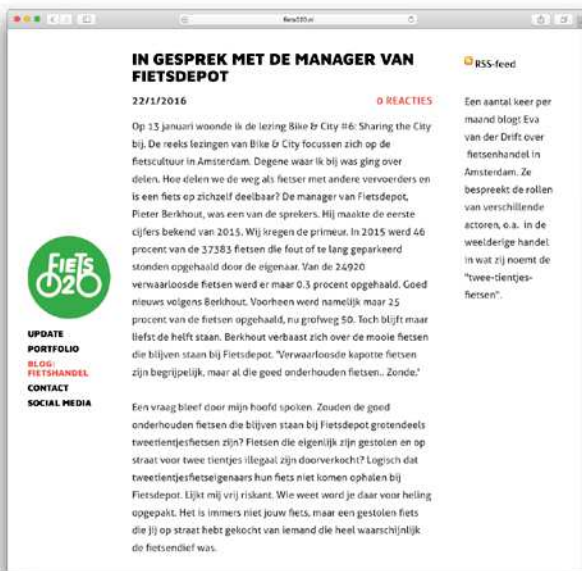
fiets020.nl

IN GESPREK MET DE MANAGER VAN FIETSDEPOT

22/1/2016

0 REACTIES

Op 13 januari woonde ik de lezing Bike & City #6: Sharing the City bij. De reeks lezingen van Bike & City focussen zich op de fietscultuur in Amsterdam. Degene waar ik bij was ging over delen. Hoe delen we de weg als fietser met andere vervoerders en is een fiets op zichzelf deelbaar? De manager van Fietsdepot, Pieter Berkhout, was een van de sprekers. Hij maakte de eerste cijfers bekend van 2015. Wij kregen de primeur. In 2015 werd 46 procent van de 37383 fietsen die fout of te lang geparkeerd stonden opgehaald door de eigenaar. Van de 24920 verwaarloosde fietsen werd er maar 0.3 procent opgehaald. Goed nieuws volgens Berkhout. Voorheen werd namelijk maar 25 procent van de fietsen opgehaald, nu grofweg 50. Toch blijft maar liefst de helft staan. Berkhout verbaast zich over de mooie fietsen die blijven staan bij Fietsdepot. 'Verwaarloosde kapotte fietsen zijn begrijpelijk, maar al die goed onderhouden fietsen.. Zonde.'

Een vraag bleef door mijn hoofd spoken. Zouden de goed onderhouden fietsen die blijven staan bij Fietsdepot grotendeels tweetientjesfietsen zijn? Fietsen die eigenlijk zijn gestolen en op straat voor twee tientjes illegaal zijn doorverkocht? Logisch dat tweetientjesfietseigenaars hun fiets niet komen ophalen bij Fietsdepot. Lijkt mij vrij riskant. Wie weet word je daar voor heling opgepakt. Het is immers niet jouw fiets, maar een gestolen fiets die jij op straat hebt gekocht van iemand die heel waarschijnlijk de fietsendief was.

FIETS 020

UPDATE
PORTFOLIO
BLOG: FIETSHANDEL
CONTACT
SOCIAL MEDIA

RSS-feed

Een aantal keer per maand blogt Eva van der Drift over fietsenhandel in Amsterdam. Ze bespreekt de rollen van verschillende actoren, o.a. in de weelderige handel in wat zij noemt de "twee-tientjes-fietsen".